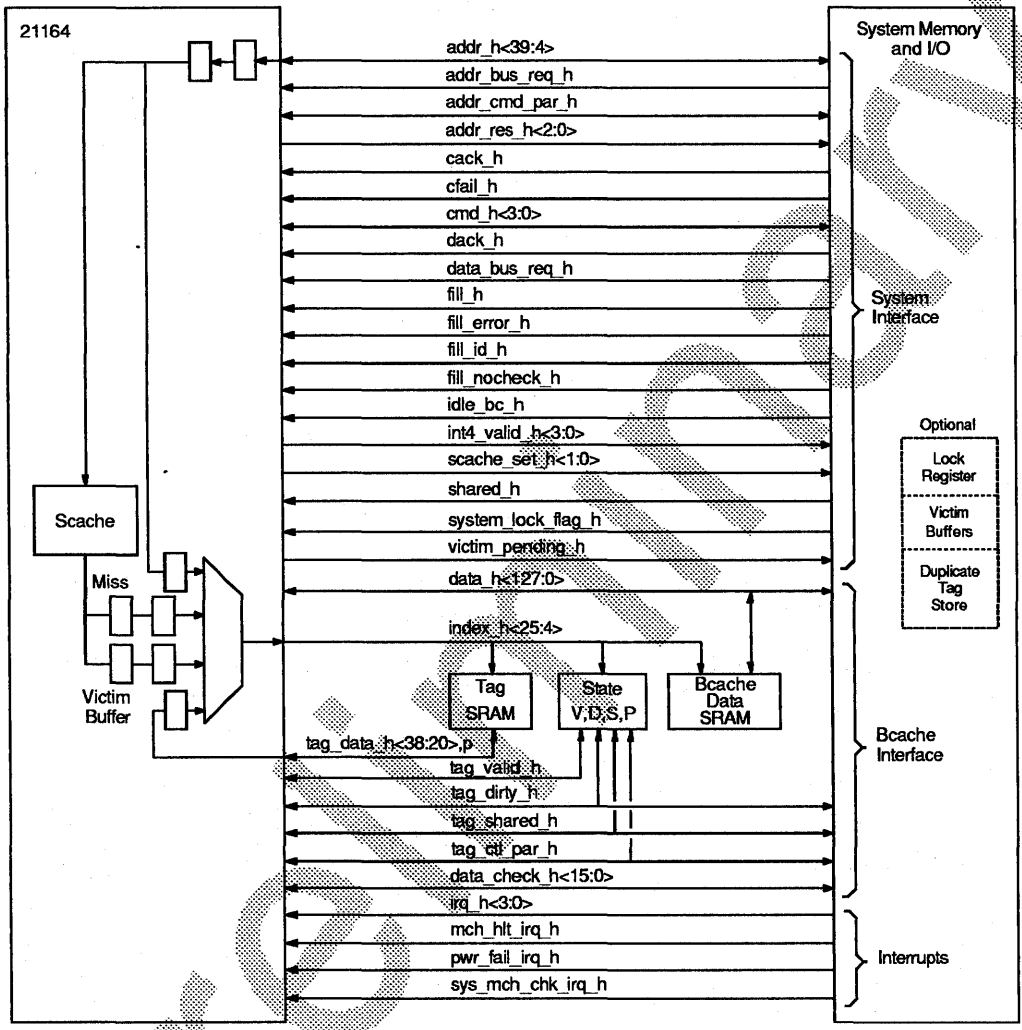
21164

System Memory and I/O

addr_h<39:4>
addr_bus_req_h
addr_cmd_par_h
addr_res_h<2:0>
cack_h
cfail_h
cmd_h<3:0>
dack_h
data_bus_req_h
fill_h
fill_error_h
fill_id_h
fill_nocheck_h
idle_bc_h
int4_valid_h<3:0>
scache_set_h<1:0>
shared_h
system_lock_flag_h
victim_pending_h

System Interface

Optional
Lock Register
Victim Buffers
Duplicate Tag Store

Scache
Miss
Victim Buffer

data_h<127:0>
index_h<25:4>

Tag SRAM
State V,D,S,P
Bcache Data SRAM

tag_data_h<38:20>,p
tag_valid_h
tag_dirty_h
tag_shared_h
tag_ctl_par_h
data_check_h<15:0>

Bcache Interface

irq_h<3:0>
mch_hlt_irq_h
pwr_fail_irq_h
sys_mch_chk_irq_h

Interrupts